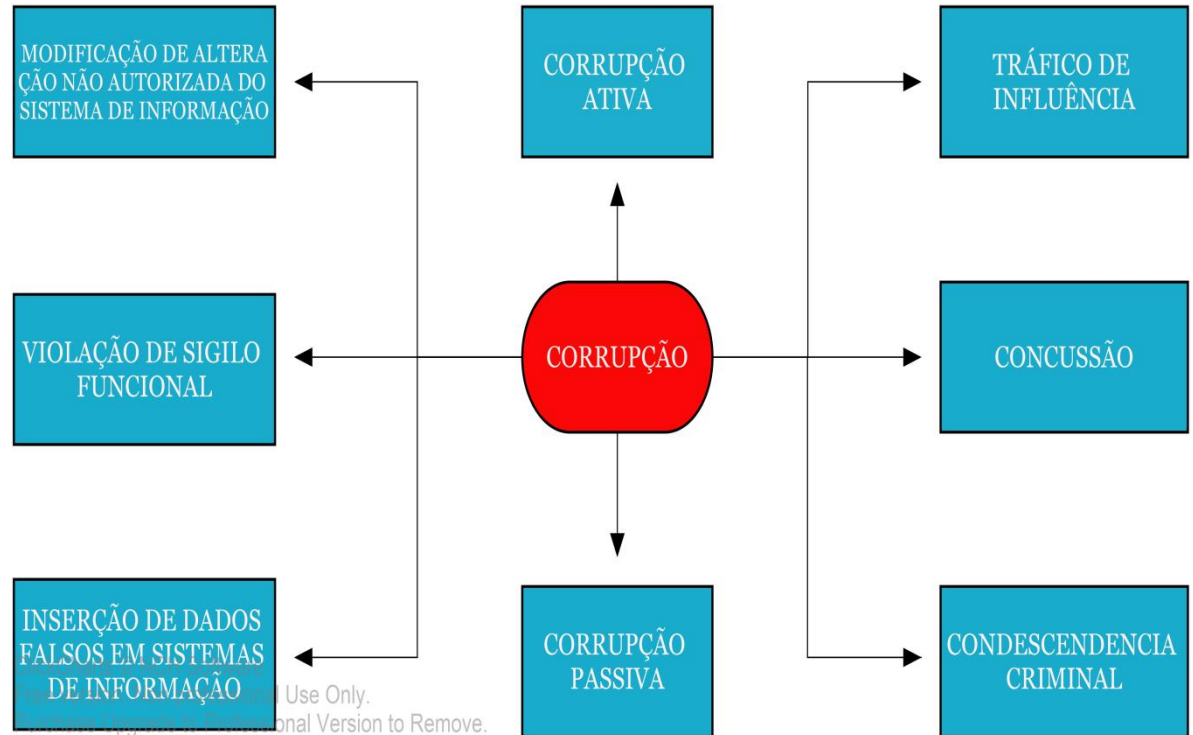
MODIFICAÇÃO DE ALTERAÇÃO NÃO AUTORIZADA DO SISTEMA DE INFORMAÇÃO

CORRUPÇÃO ATIVA

TRÁFICO DE INFLUÊNCIA

VIOLAÇÃO DE SIGILO FUNCIONAL

CORRUPÇÃO

CONCUSSÃO

INSERÇÃO DE DADOS FALSOS EM SISTEMAS DE INFORMAÇÃO

CORRUPÇÃO PASSIVA

CONDESCENDENCIA CRIMINAL

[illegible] Use Only.
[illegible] Professional Version to Remove.